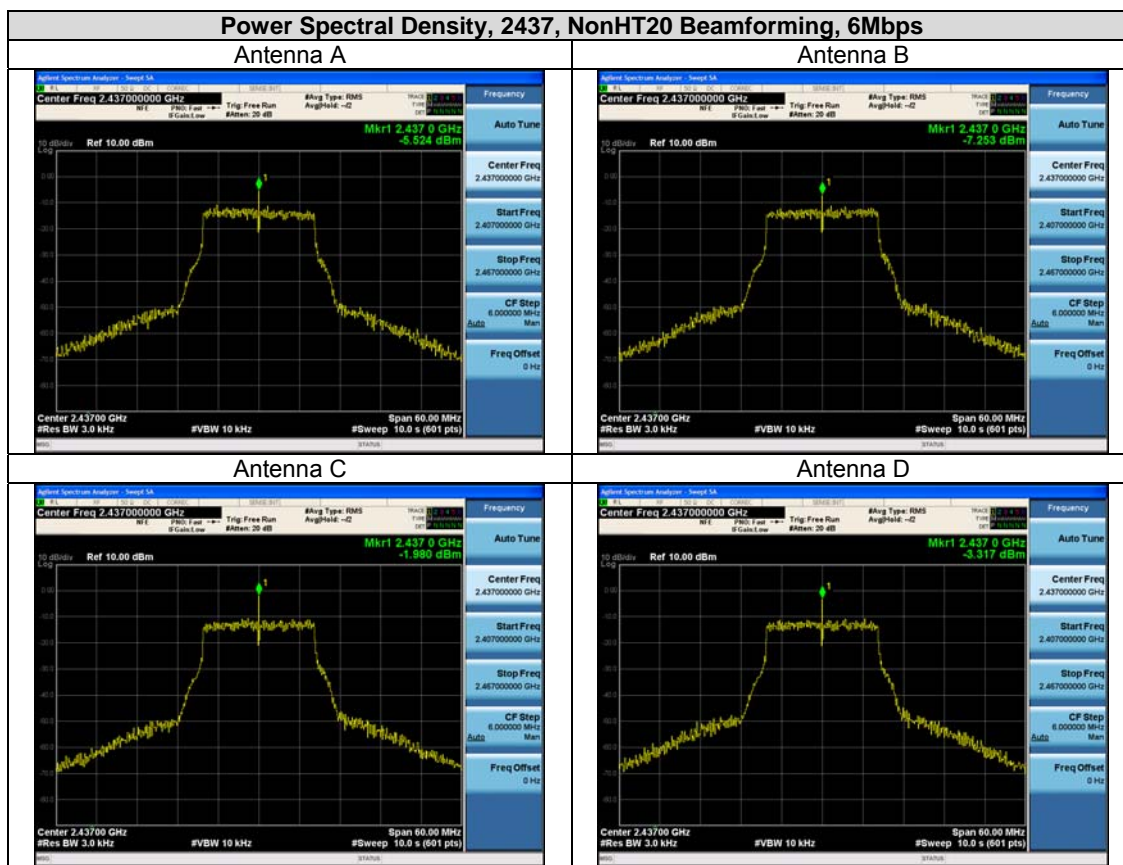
Power Spectral Density, 2437, NonHT20 Beamforming, 6Mbps

| Antenna A | Antenna B |
|---|---|
| Agilent Spectrum Analyzer - Swept SA<br>Center Freq 2.437000000 GHz<br>PNO: Fast IFGain:Low<br>Trig: Free Run #Atten: 20 dB<br>#Avg Type: RMS Avg\|Hold: -/2<br>Frequency<br>Mkr1 2.437 0 GHz -5.524 dBm<br>10 dB/div Log Ref 10.00 dBm<br>Auto Tune<br>Center Freq 2.437000000 GHz<br>Start Freq 2.407000000 GHz<br>Stop Freq 2.467000000 GHz<br>CF Step 6.000000 MHz Auto Man<br>Freq Offset 0 Hz<br>Center 2.43700 GHz #Res BW 3.0 kHz #VBW 10 kHz Span 60.00 MHz #Sweep 10.0 s (601 pts)<br>MSG STATUS | Agilent Spectrum Analyzer - Swept SA<br>Center Freq 2.437000000 GHz<br>PNO: Fast IFGain:Low<br>Trig: Free Run #Atten: 20 dB<br>#Avg Type: RMS Avg\|Hold: -/2<br>Frequency<br>Mkr1 2.437 0 GHz -7.253 dBm<br>10 dB/div Log Ref 10.00 dBm<br>Auto Tune<br>Center Freq 2.437000000 GHz<br>Start Freq 2.407000000 GHz<br>Stop Freq 2.467000000 GHz<br>CF Step 6.000000 MHz Auto Man<br>Freq Offset 0 Hz<br>Center 2.43700 GHz #Res BW 3.0 kHz #VBW 10 kHz Span 60.00 MHz #Sweep 10.0 s (601 pts)<br>MSG STATUS |
| Antenna C | Antenna D |
| Agilent Spectrum Analyzer - Swept SA<br>Center Freq 2.437000000 GHz<br>PNO: Fast IFGain:Low<br>Trig: Free Run #Atten: 20 dB<br>#Avg Type: RMS Avg\|Hold: -/2<br>Frequency<br>Mkr1 2.437 0 GHz -1.980 dBm<br>10 dB/div Log Ref 10.00 dBm<br>Auto Tune<br>Center Freq 2.437000000 GHz<br>Start Freq 2.407000000 GHz<br>Stop Freq 2.467000000 GHz<br>CF Step 6.000000 MHz Auto Man<br>Freq Offset 0 Hz<br>Center 2.43700 GHz #Res BW 3.0 kHz #VBW 10 kHz Span 60.00 MHz #Sweep 10.0 s (601 pts)<br>MSG STATUS | Agilent Spectrum Analyzer - Swept SA<br>Center Freq 2.437000000 GHz<br>PNO: Fast IFGain:Low<br>Trig: Free Run #Atten: 20 dB<br>#Avg Type: RMS Avg\|Hold: -/2<br>Frequency<br>Mkr1 2.437 0 GHz -3.317 dBm<br>10 dB/div Log Ref 10.00 dBm<br>Auto Tune<br>Center Freq 2.437000000 GHz<br>Start Freq 2.407000000 GHz<br>Stop Freq 2.467000000 GHz<br>CF Step 6.000000 MHz Auto Man<br>Freq Offset 0 Hz<br>Center 2.43700 GHz #Res BW 3.0 kHz #VBW 10 kHz Span 60.00 MHz #Sweep 10.0 s (601 pts)<br>MSG STATUS |